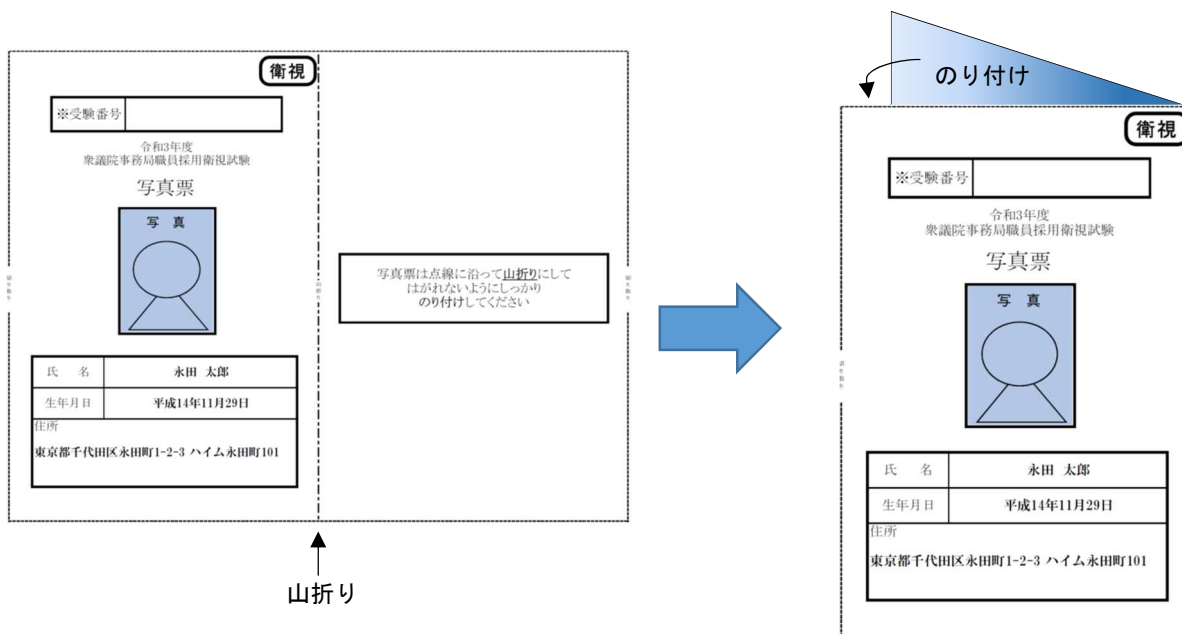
衛視

※受験番号

令和3年度
衆議院事務局職員採用衛視試験

写真票

写　真

| 氏　名 | 永田 太郎 |
|---|---|
| 生年月日 | 平成14年11月29日 |

住所
東京都千代田区永田町1-2-3 ハイム永田町101

写真票は点線に沿って山折りにして
はがれないようにしっかり
のり付けしてください

山折り

のり付け

衛視

※受験番号

令和3年度
衆議院事務局職員採用衛視試験

写真票

写　真

| 氏　名 | 永田 太郎 |
|---|---|
| 生年月日 | 平成14年11月29日 |

住所
東京都千代田区永田町1-2-3 ハイム永田町101